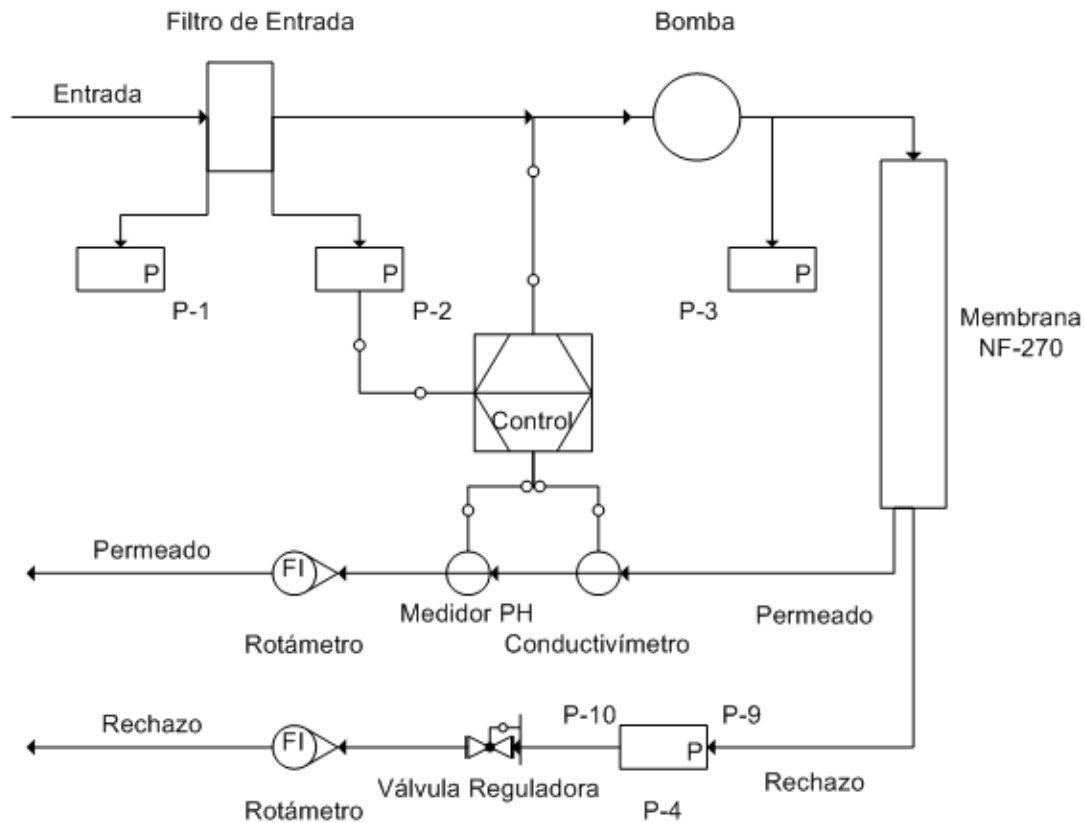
Filtro de Entrada

Bomba

Entrada

P

P

P

P-1

P-2

P-3

Membrana NF-270

Control

Permeado

FI

Medidor PH

Permeado

Rotámetro

Conductivímetro

Rechazo

FI

P-10

P-9

P

Rechazo

Válvula Reguladora

Rotámetro

P-4